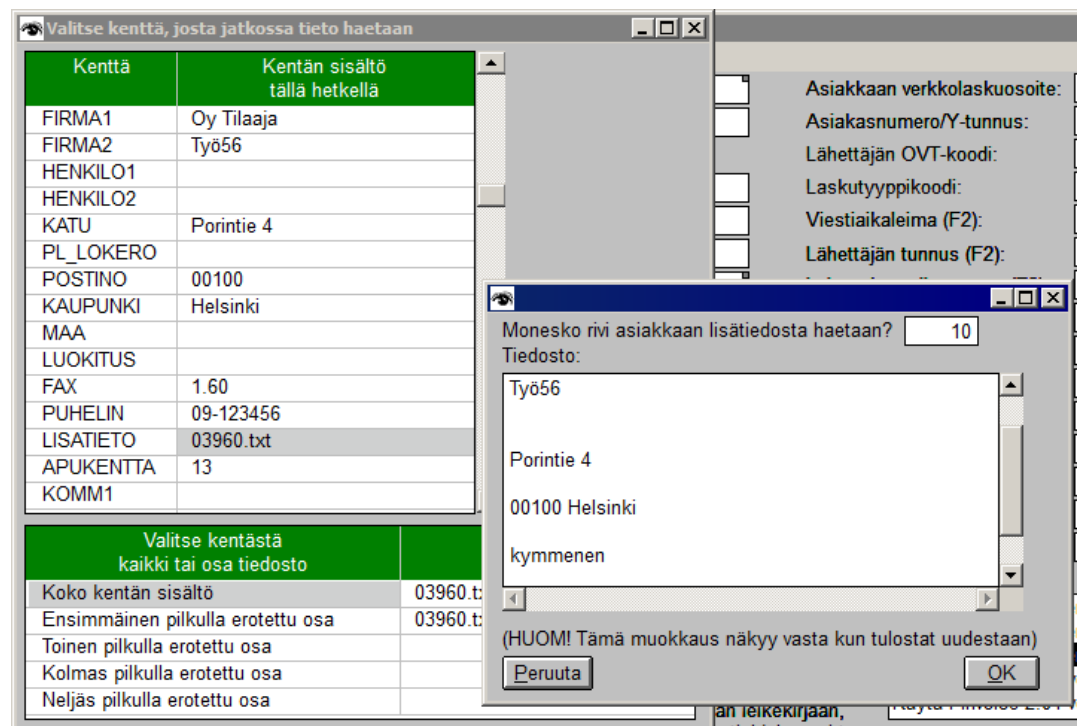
Valitse kenttä, josta jatkossa tieto haetaan

| Kenttä | Kentän sisältö tällä hetkellä |
|---|---|
| FIRMA1 | Oy Tilaaja |
| FIRMA2 | Työ56 |
| HENKILO1 | |
| HENKILO2 | |
| KATU | Porintie 4 |
| PL_LOKERO | |
| POSTINO | 00100 |
| KAUPUNKI | Helsinki |
| MAA | |
| LUOKITUS | |
| FAX | 1.60 |
| PUHELIN | 09-123456 |
| LISATIETO | 03960.txt |
| APUKENTTA | 13 |
| KOMM1 | |

| Valitse kentästä kaikki tai osa tiedosto | |
|---|---|
| Koko kentän sisältö | 03960.t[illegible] |
| Ensimmäinen pilkulla erotettu osa | 03960.t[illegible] |
| Toinen pilkulla erotettu osa | |
| Kolmas pilkulla erotettu osa | |
| Neljäs pilkulla erotettu osa | |

Asiakkaan verkkolaskuosoite:
Asiakasnumero/Y-tunnus:
Lähettäjän OVT-koodi:
Laskutyyppikoodi:
Viestiaikaleima (F2):
Lähettäjän tunnus (F2):

Monesko rivi asiakkaan lisätiedosta haetaan? 10
Tiedosto:
Työ56

Porintie 4

00100 Helsinki

kymmenen

(HUOM! Tämä muokkaus näkyy vasta kun tulostat uudestaan)
Peruuta
OK

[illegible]an leikekirjaan,